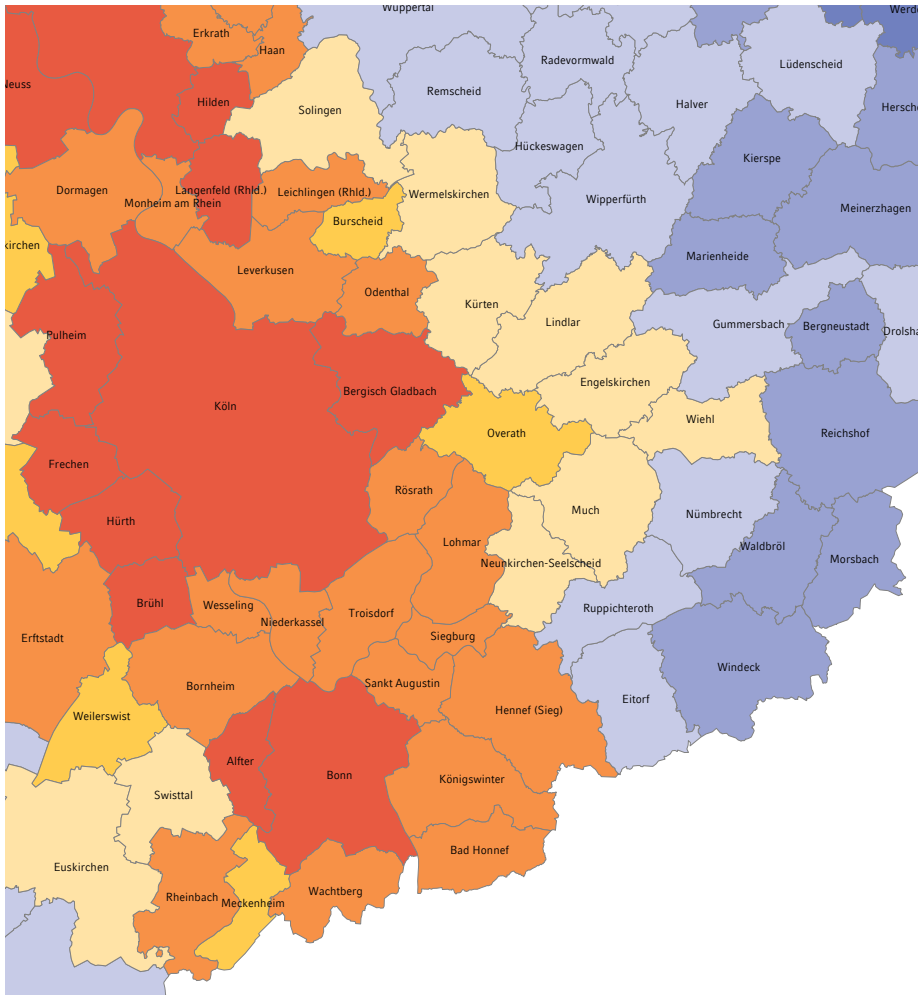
Wuppertal
Werd
Erkrath
Haan
Neuss
Radevormwald
Lüdenscheid
Remscheid
Hilden
Solingen
Halver
Hersch
Hückeswagen
Kierspe
Dormagen
Langenfeld (Rhld.)
Leichlingen (Rhld.)
Wermelskirchen
Monheim am Rhein
Wipperfürth
Meinerzhagen
Burscheid
kirchen
Marienheide
Leverkusen
Odenthal
Kürten
Lindlar
Gummersbach
Bergneustadt
Drolsha
Pulheim
Engelskirchen
Bergisch Gladbach
Köln
Wiehl
Reichshof
Overath
Frechen
Rösrath
Much
Nümbrecht
Hürth
Lohmar
Waldbröl
Neunkirchen-Seelscheid
Morsbach
Brühl
Wesseling
Ruppichteroth
Niederkassel
Troisdorf
Erftstadt
Siegburg
Windeck
Sankt Augustin
Bornheim
Eitorf
Hennef (Sieg)
Weilerswist
Alfter
Bonn
Königswinter
Swisttal
Bad Honnef
Euskirchen
Wachtberg
Rheinbach
Meckenheim